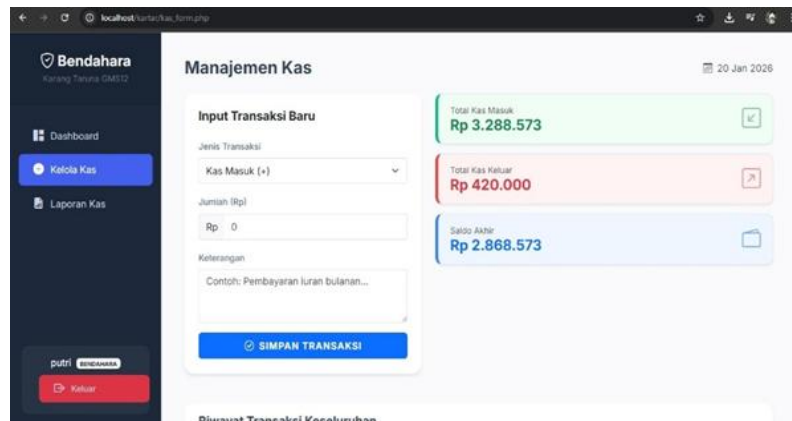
localhost/kartar/kas_form.php

Bendahara
Karang Taruna GMS12

Dashboard
Kelola Kas
Laporan Kas

putri BENDAHARA
Keluar

Manajemen Kas

20 Jan 2026

Input Transaksi Baru

Jenis Transaksi
Kas Masuk (+)

Jumlah (Rp)
Rp 0

Keterangan
Contoh: Pembayaran Iuran bulanan...

SIMPAN TRANSAKSI

Total Kas Masuk
Rp 3.288.573

Total Kas Keluar
Rp 420.000

Saldo Akhir
Rp 2.868.573

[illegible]